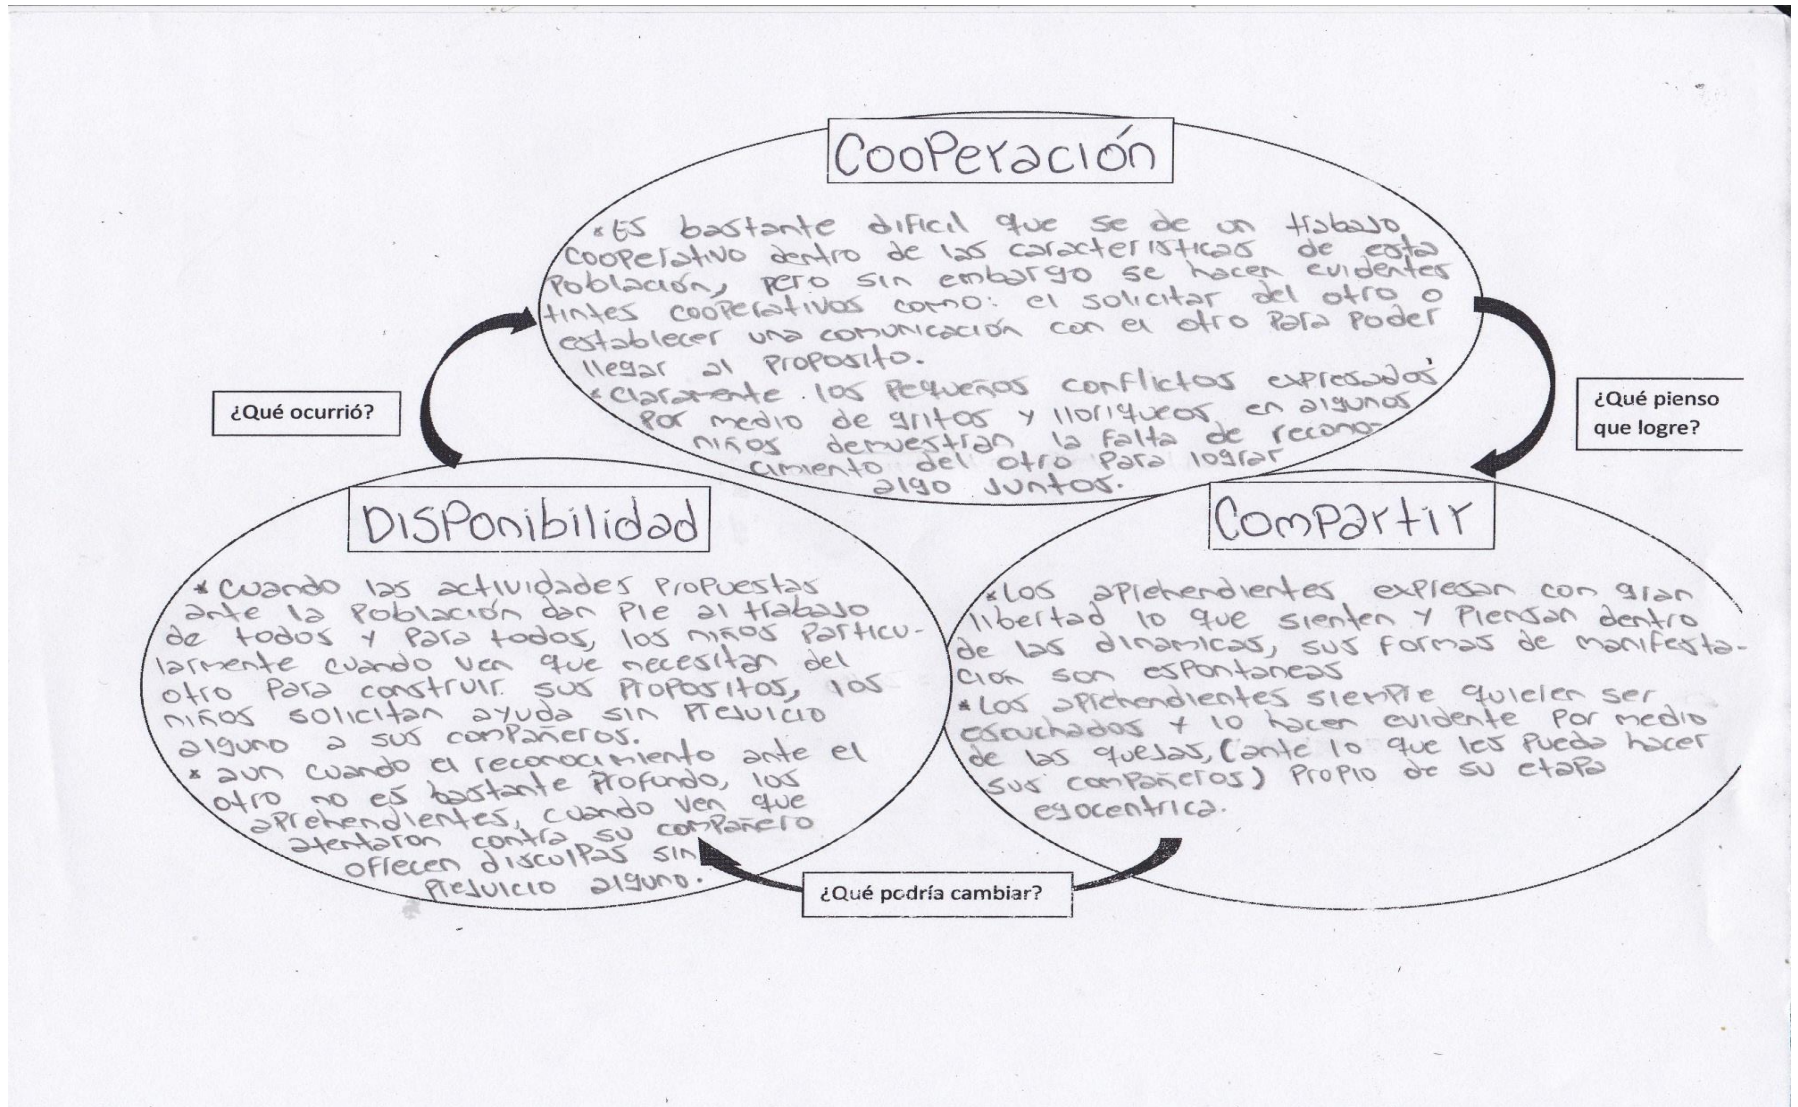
CooPeración

*Es bastante dificil que se de un trabajo cooperativo dentro de las caracteristicas de esta Población, pero sin embargo se hacen evidentes tintes cooperativos como: el solicitar del otro o establecer una comunicación con el otro Para Poder llegar al proposito.
*Claramente los Pequeños conflictos expresados Por medio de gritos y lloriqueos en algunos niños demuestran la falta de reconocimiento del otro Para lograr algo juntos.

¿Qué ocurrió?

¿Qué pienso que logre?

DISPonibilidad

*Cuando las actividades Propuestas ante la Población dan Pie al trabajo de todos y Para todos, los niños Particularmente cuando ven que necesitan del otro Para construir sus Propositos, los niños solicitan ayuda sin Prejuicio alguno a sus compañeros.
*aun cuando el reconocimiento ante el otro no es bastante Profundo, los aprehendientes, cuando ven que atentaron contra su compañero ofrecen disculpas sin Prejuicio alguno.

Compartir

*Los aprehendientes expresan con gran libertad lo que sienten y Piensan dentro de las dinamicas, sus formas de manifestación son espontaneas
*Los aprehendientes siempre quieren ser escuchados y lo hacen evidente Por medio de las quejas, (ante lo que les Pueda hacer sus compañeros) Propio de su etapa egocentrica.

¿Qué podría cambiar?